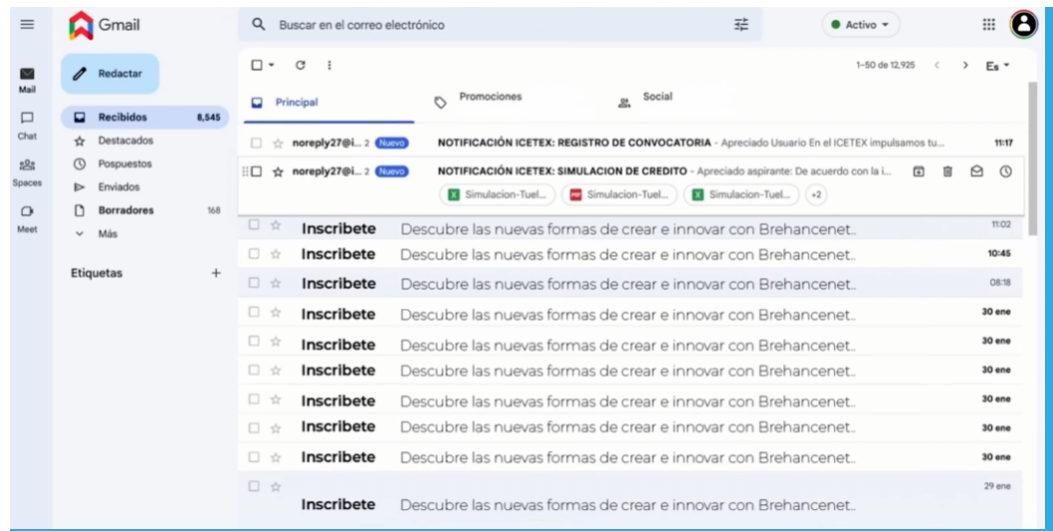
Gmail

Buscar en el correo electrónico

Activo

Mail

Chat

Spaces

Meet

Redactar

Recibidos 8,545
Destacados
Pospuestos
Enviados
Borradores 168
Más

Etiquetas +

1–50 de 12,925

Es

Principal
Promociones
Social

noreply27@i... 2 Nuevo NOTIFICACIÓN ICETEX: REGISTRO DE CONVOCATORIA - Apreciado Usuario En el ICETEX impulsamos tu... 11:17

noreply27@i... 2 Nuevo NOTIFICACIÓN ICETEX: SIMULACION DE CREDITO - Apreciado aspirante: De acuerdo con la i...

Simulacion-Tuel... Simulacion-Tuel... Simulacion-Tuel... +2

Inscribete Descubre las nuevas formas de crear e innovar con Brehancenet.. 11:02
Inscribete Descubre las nuevas formas de crear e innovar con Brehancenet.. 10:45
Inscribete Descubre las nuevas formas de crear e innovar con Brehancenet.. 08:18
Inscribete Descubre las nuevas formas de crear e innovar con Brehancenet.. 30 ene
Inscribete Descubre las nuevas formas de crear e innovar con Brehancenet.. 30 ene
Inscribete Descubre las nuevas formas de crear e innovar con Brehancenet.. 30 ene
Inscribete Descubre las nuevas formas de crear e innovar con Brehancenet.. 30 ene
Inscribete Descubre las nuevas formas de crear e innovar con Brehancenet.. 30 ene
Inscribete Descubre las nuevas formas de crear e innovar con Brehancenet.. 30 ene
Inscribete Descubre las nuevas formas de crear e innovar con Brehancenet.. 29 ene